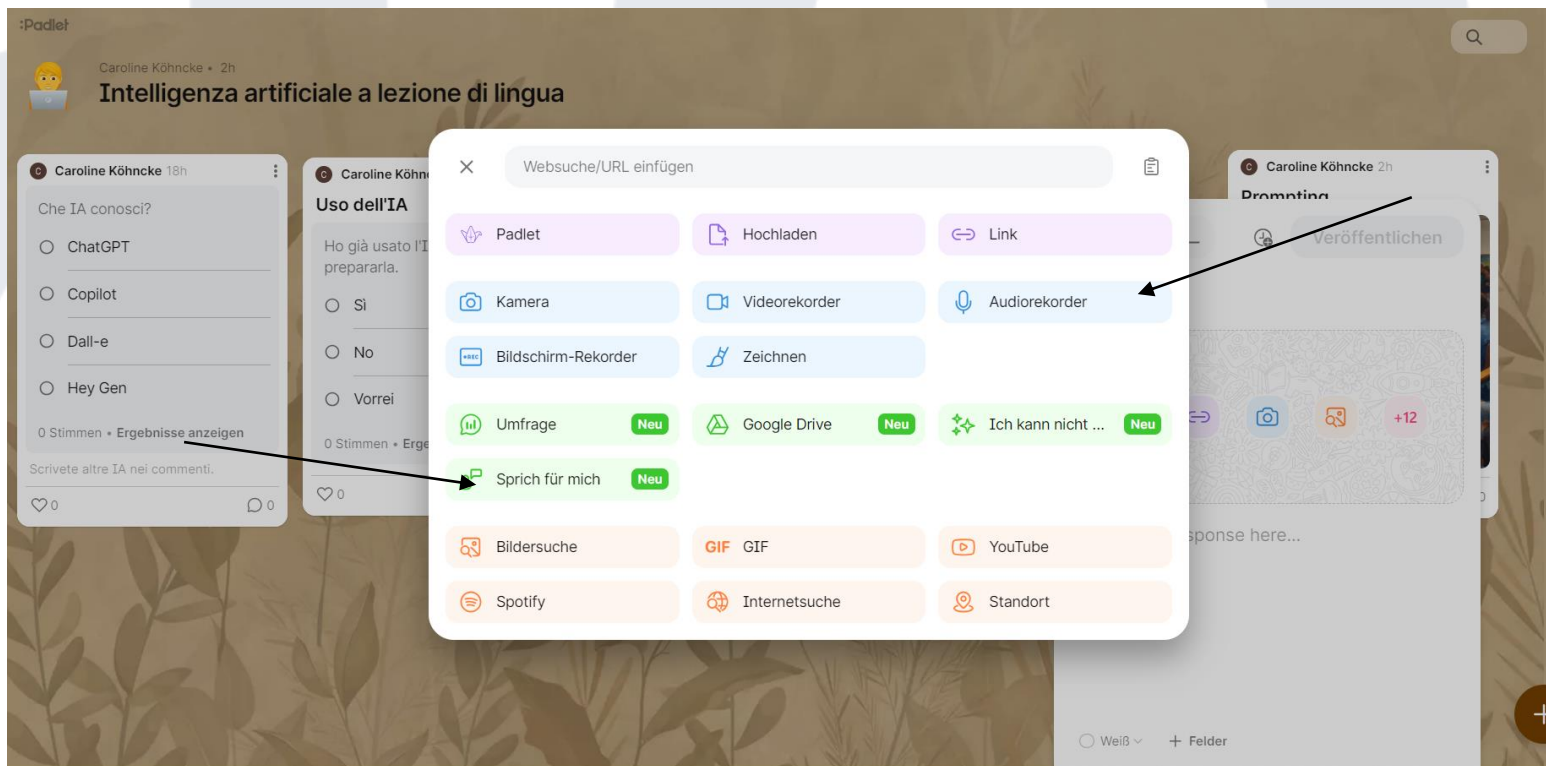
:Padlet

Caroline Köhncke • 2h
Intelligenza artificiale a lezione di lingua

Caroline Köhncke 18h
Che IA conosci?
ChatGPT
Copilot
Dall-e
Hey Gen
0 Stimmen • Ergebnisse anzeigen
Scrivete altre IA nei commenti.
0 0

Caroline Köhn
Uso dell'IA
Ho già usato l'I
prepararla.
Sì
No
Vorrei
0 Stimmen • Erge
0

Caroline Köhncke 2h
Prompting
Veröffentlichen
+12
sponse here...
Weiß + Felder

Websuche/URL einfügen
Padlet
Hochladen
Link
Kamera
Videorekorder
Audiorekorder
Bildschirm-Rekorder
Zeichnen
Umfrage Neu
Google Drive Neu
Ich kann nicht ... Neu
Sprich für mich Neu
Bildersuche
GIF GIF
YouTube
Spotify
Internetsuche
Standort